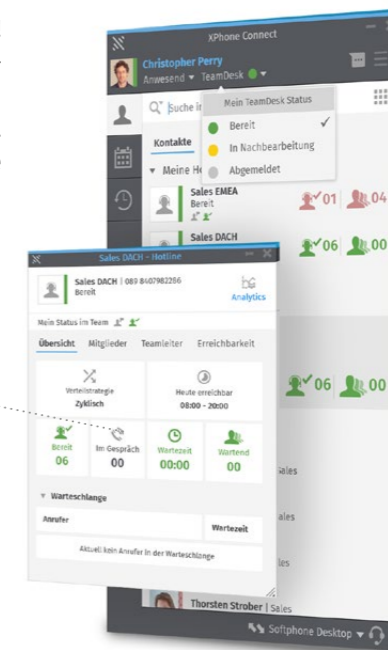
XPhone Connect

Christopher Perry
Anwesend ▾ TeamDesk ● ▾

Suche in

Mein TeamDesk Status
Bereit ✓
In Nachbearbeitung
Abgemeldet

Kontakte

▾ Meine H

Sales EMEA
Bereit
01 04

Sales DACH
06 00

Sales DACH - Hotline

Sales DACH | 089 8407982286
Bereit
Analytics

Mein Status im Team

Übersicht Mitglieder Teamleiter Erreichbarkeit

Verteilstrategie
Zyklisch

Heute erreichbar
08:00 - 20:00

Bereit
06

Im Gespräch
00

Wartezeit
00:00

Wartend
00

06 00

▾ Warteschlange

| Anrufer | Wartezeit |
|---|---|
| Aktuell kein Anrufer in der Warteschlange | |

Sales
ales
ales
les

Thorsten Strober | Sales

Softphone Desktop ▾